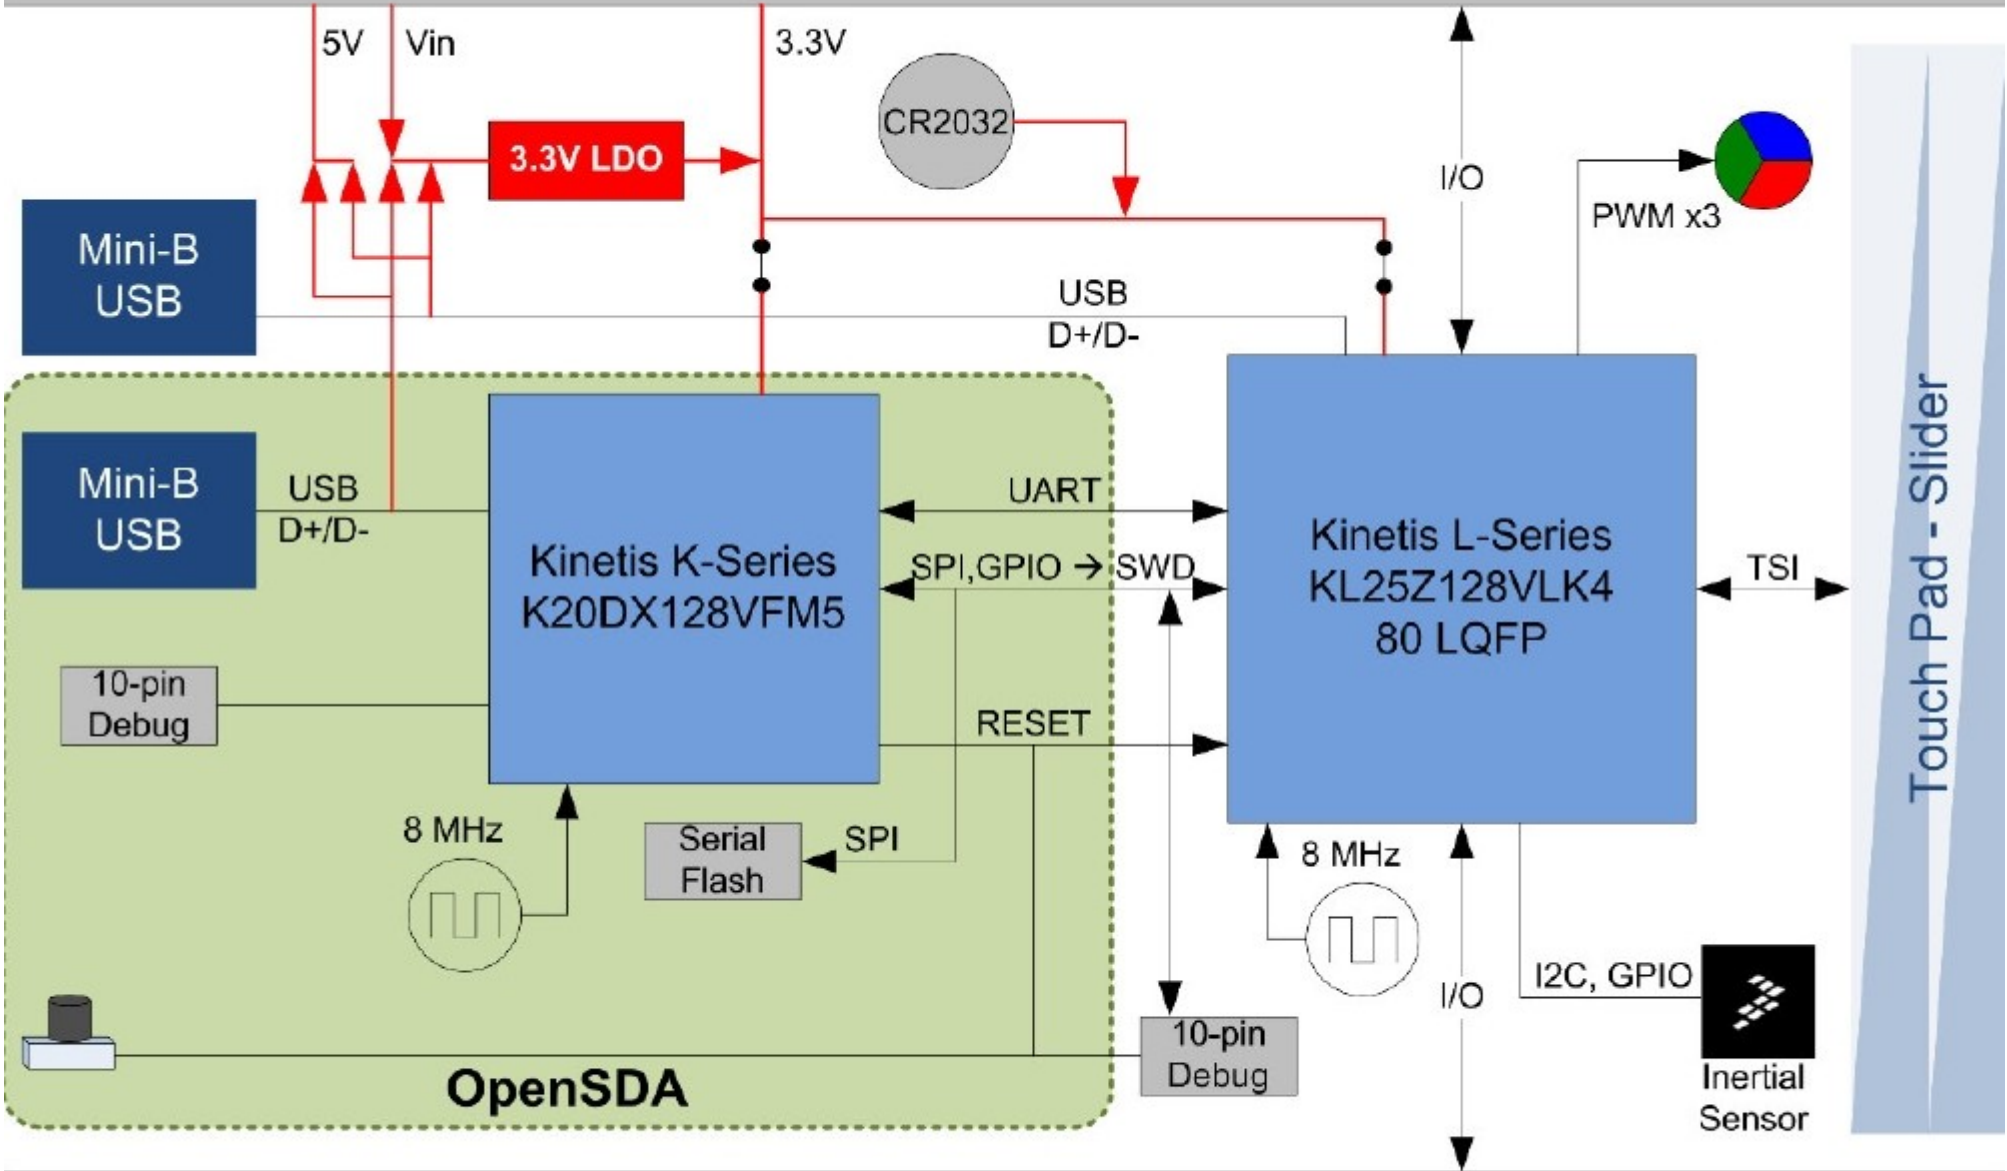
5V Vin 3.3V

CR2032

3.3V LDO

I/O

PWM x3

Mini-B USB

USB D+/D-

Mini-B USB

USB D+/D-

Kinetis K-Series K20DX128VFM5

UART

SPI,GPIO → SWD

Kinetis L-Series KL25Z128VLK4 80 LQFP

TSI

Touch Pad - Slider

10-pin Debug

RESET

8 MHz

Serial Flash

SPI

8 MHz

I/O

I2C, GPIO

10-pin Debug

Inertial Sensor

OpenSDA